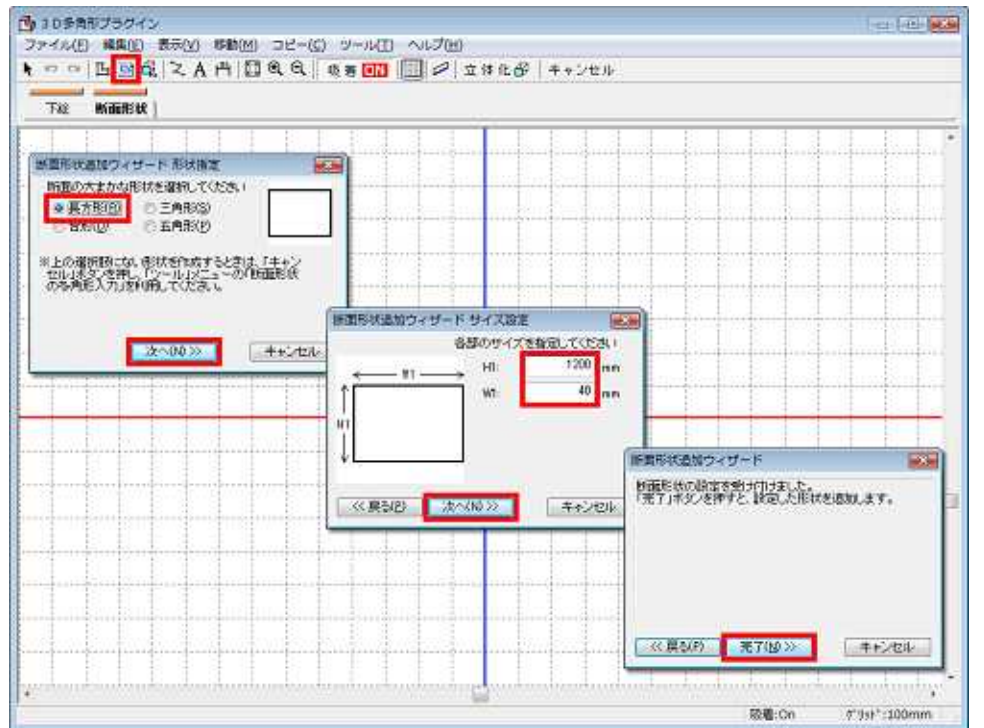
3D多角形プラグイン

ファイル(F) 編集(E) 表示(V) 移動(M) コピー(C) ツール(T) ヘルプ(H)

吸着 ON 立体化 キャンセル

下絵 断面形状

断面形状追加ウィザード 形状指定

断面の大まかな形状を選択してください

長方形(R) 三角形(S)
台形(D) 五角形(P)

※上の選択肢にない形状を作成するときは、「キャンセル」ボタンを押し、「ツール」メニューの「断面形状の多角形入力」を利用してください。

次へ(N) >> キャンセル

断面形状追加ウィザード サイズ設定

各部のサイズを指定してください

W1
H1

H1: 1200 mm
W1: 40 mm

<< 戻る(B) 次へ(N) >> キャンセル

断面形状追加ウィザード

断面形状の設定を受け付けました。
「完了」ボタンを押すと、設定した形状を追加します。

<< 戻る(B) 完了(N) >> キャンセル

吸着:On グリッド:100mm